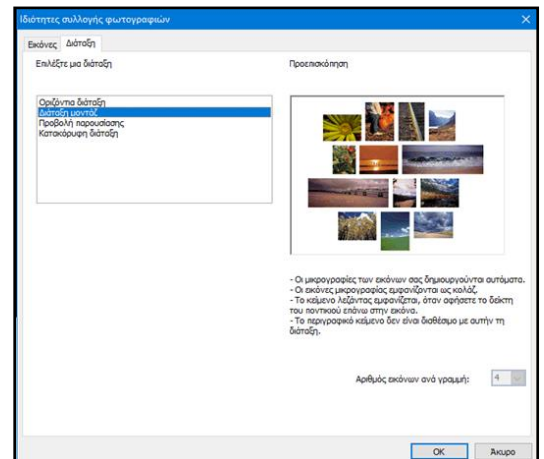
Ιδιότητες συλλογής φωτογραφιών

Εικόνες | Διάταξη

Επιλέξτε μια διάταξη

Οριζόντια διάταξη
Διάταξη μοντάζ
Προβολή παρουσίασης
Κατακόρυφη διάταξη

Προεπισκόπηση

- Οι μικρογραφίες των εικόνων σας δημιουργούνται αυτόματα.
- Οι εικόνες μικρογραφίας εμφανίζονται ως κολάζ.
- Το κείμενο λεζάντας εμφανίζεται, όταν αφήσετε το δείκτη του ποντικιού επάνω στην εικόνα.
- Το περιγραφικό κείμενο δεν είναι διαθέσιμο με αυτήν τη διάταξη.

Αριθμός εικόνων ανά γραμμή: 4

OK | Άκυρο